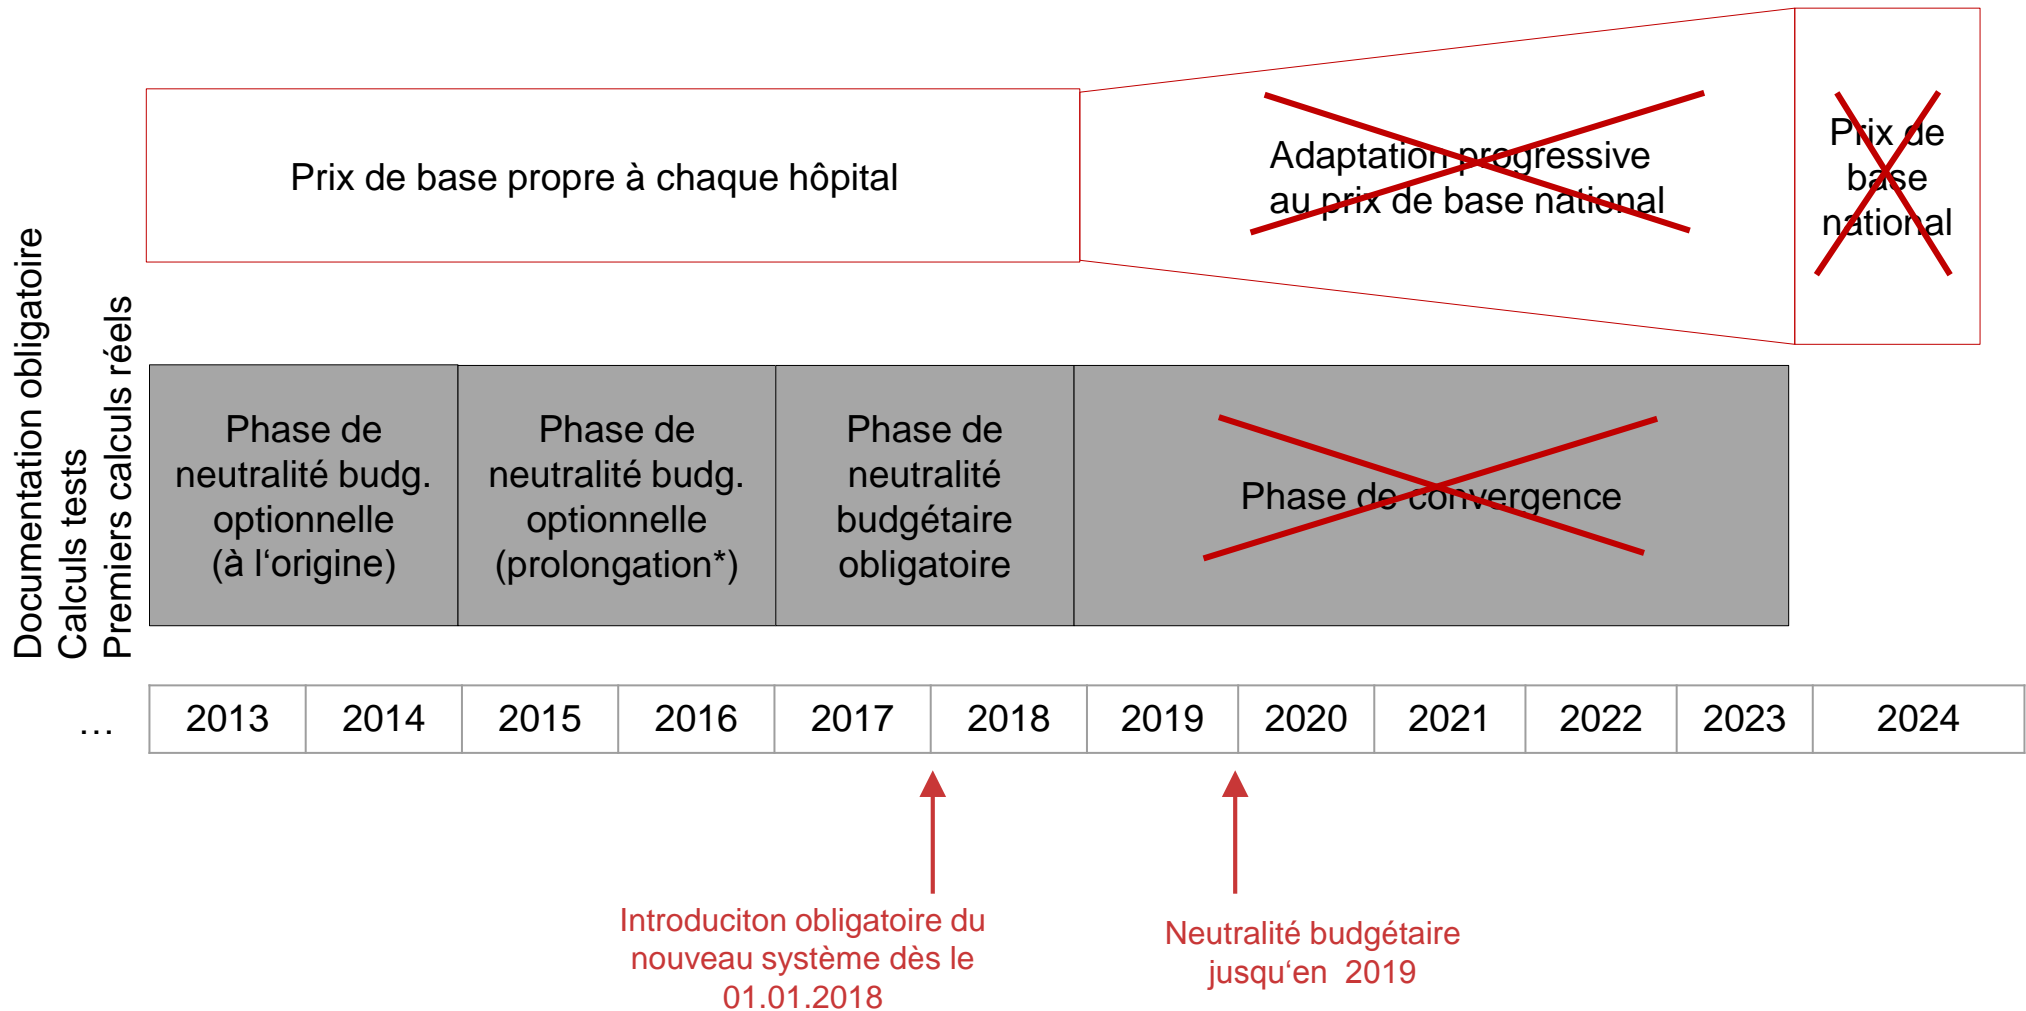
Documentation obligatoire
Calculs tests
Premiers calculs réels

Prix de base propre à chaque hôpital

Adaptation progressive au prix de base national

Prix de base national

Phase de neutralité budg. optionnelle (à l‘origine)

Phase de neutralité budg. optionnelle (prolongation*)

Phase de neutralité budgétaire obligatoire

Phase de convergence

| … | 2013 | 2014 | 2015 | 2016 | 2017 | 2018 | 2019 | 2020 | 2021 | 2022 | 2023 | 2024 |
|---|---|---|---|---|---|---|---|---|---|---|---|---|

Introduciton obligatoire du nouveau système dès le 01.01.2018

Neutralité budgétaire jusqu‘en 2019